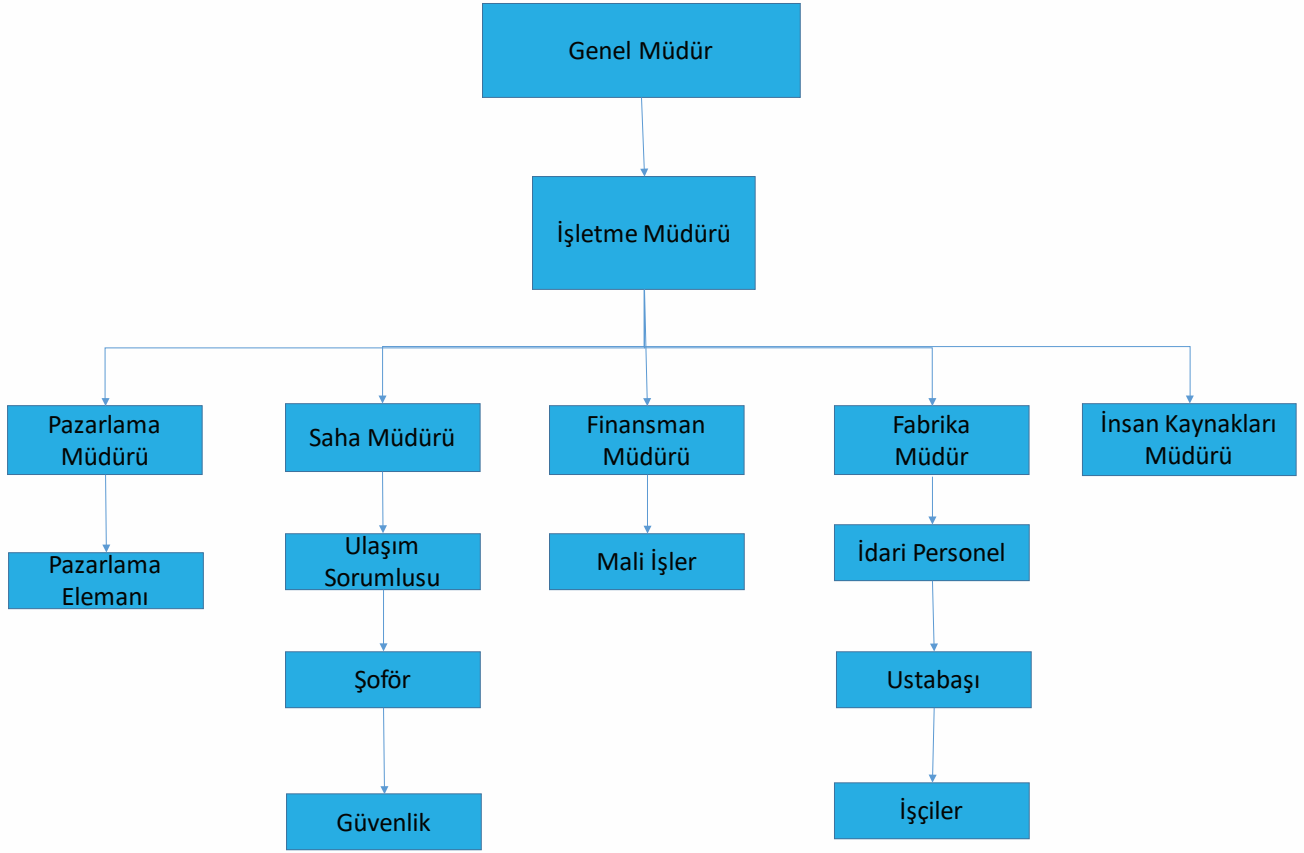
Genel Müdür

İşletme Müdürü

Pazarlama Müdürü

Pazarlama Elemanı

Saha Müdürü

Ulaşım Sorumlusu

Şoför

Güvenlik

Finansman Müdürü

Mali İşler

Fabrika Müdür

İdari Personel

Ustabaşı

İşçiler

İnsan Kaynakları Müdürü